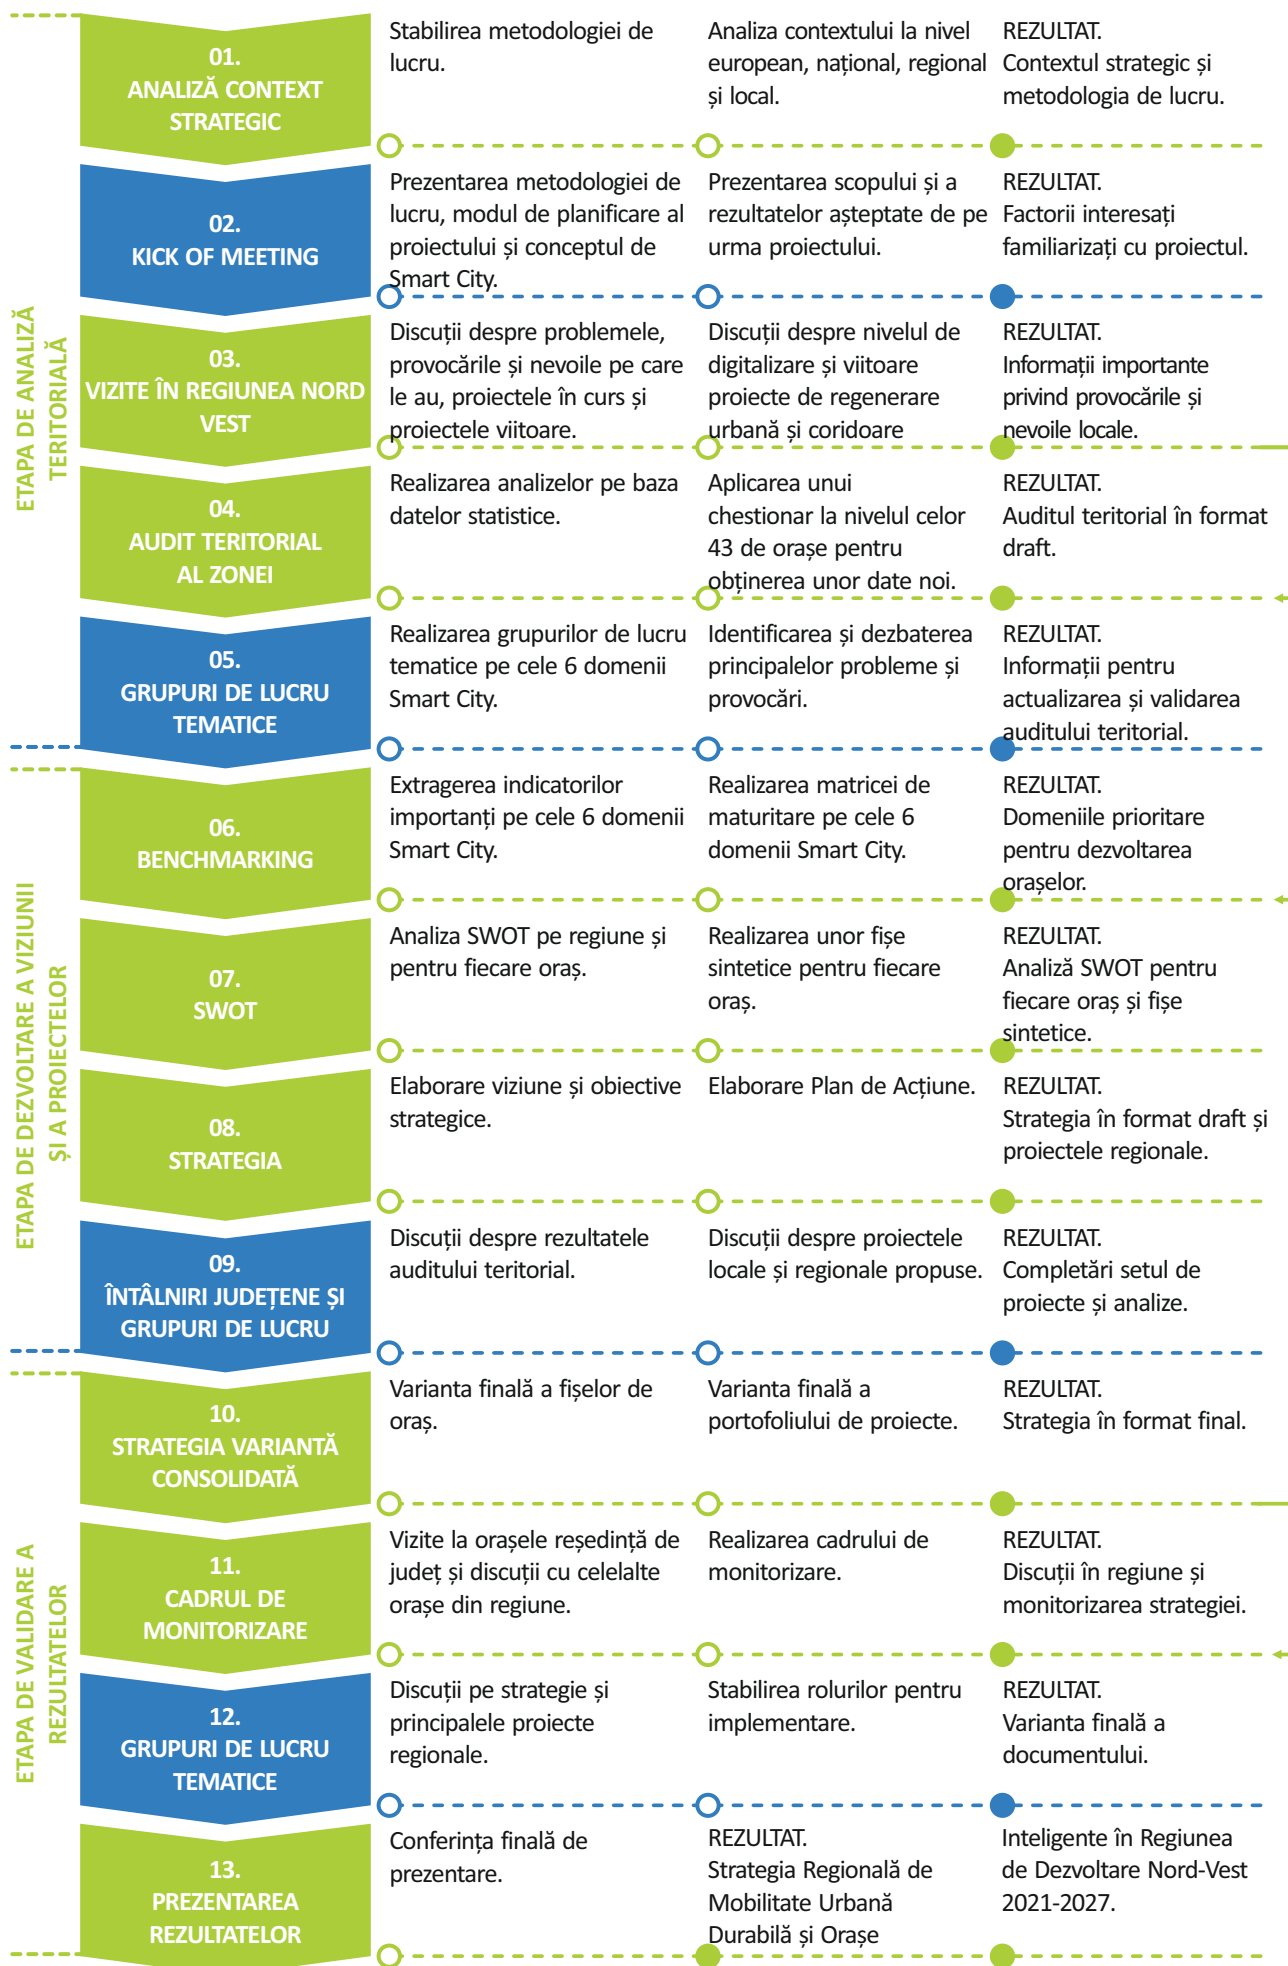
ETAPA DE ANALIZĂ TERITORIALĂ

01.
ANALIZĂ CONTEXT STRATEGIC

Stabilirea metodologiei de lucru.

Analiza contextului la nivel european, național, regional și local.

REZULTAT.
Contextul strategic și metodologia de lucru.

02.
KICK OF MEETING

Prezentarea metodologiei de lucru, modul de planificare al proiectului și conceptul de Smart City.

Prezentarea scopului și a rezultatelor așteptate de pe urma proiectului.

REZULTAT.
Factorii interesați familiarizați cu proiectul.

03.
VIZITE ÎN REGIUNEA NORD VEST

Discuții despre problemele, provocările și nevoile pe care le au, proiectele în curs și proiectele viitoare.

Discuții despre nivelul de digitalizare și viitoare proiecte de regenerare urbană și coridoare

REZULTAT.
Informații importante privind provocările și nevoile locale.

04.
AUDIT TERITORIAL AL ZONEI

Realizarea analizelor pe baza datelor statistice.

Aplicarea unui chestionar la nivelul celor 43 de orașe pentru obținerea unor date noi.

REZULTAT.
Auditul teritorial în format draft.

05.
GRUPURI DE LUCRU TEMATICE

Realizarea grupurilor de lucru tematice pe cele 6 domenii Smart City.

Identificarea și dezbaterea principalelor probleme și provocări.

REZULTAT.
Informații pentru actualizarea și validarea auditului teritorial.

ETAPA DE DEZVOLTARE A VIZIUNII ȘI A PROIECTELOR

06.
BENCHMARKING

Extragerea indicatorilor importanți pe cele 6 domenii Smart City.

Realizarea matricei de maturitare pe cele 6 domenii Smart City.

REZULTAT.
Domeniile prioritare pentru dezvoltarea orașelor.

07.
SWOT

Analiza SWOT pe regiune și pentru fiecare oraș.

Realizarea unor fișe sintetice pentru fiecare oraș.

REZULTAT.
Analiză SWOT pentru fiecare oraș și fișe sintetice.

08.
STRATEGIA

Elaborare viziune și obiective strategice.

Elaborare Plan de Acțiune.

REZULTAT.
Strategia în format draft și proiectele regionale.

09.
ÎNTÂLNIRI JUDEȚENE ȘI GRUPURI DE LUCRU

Discuții despre rezultatele auditului teritorial.

Discuții despre proiectele locale și regionale propuse.

REZULTAT.
Completări setul de proiecte și analize.

ETAPA DE VALIDARE A REZULTATELOR

10.
STRATEGIA VARIANTĂ CONSOLIDATĂ

Varianta finală a fișelor de oraș.

Varianta finală a portofoliului de proiecte.

REZULTAT.
Strategia în format final.

11.
CADRUL DE MONITORIZARE

Vizite la orașele reședință de județ și discuții cu celelalte orașe din regiune.

Realizarea cadrului de monitorizare.

REZULTAT.
Discuții în regiune și monitorizarea strategiei.

12.
GRUPURI DE LUCRU TEMATICE

Discuții pe strategie și principalele proiecte regionale.

Stabilirea rolurilor pentru implementare.

REZULTAT.
Varianta finală a documentului.

13.
PREZENTAREA REZULTATELOR

Conferința finală de prezentare.

REZULTAT.
Strategia Regională de Mobilitate Urbană Durabilă și Orașe

Inteligente în Regiunea de Dezvoltare Nord-Vest 2021-2027.